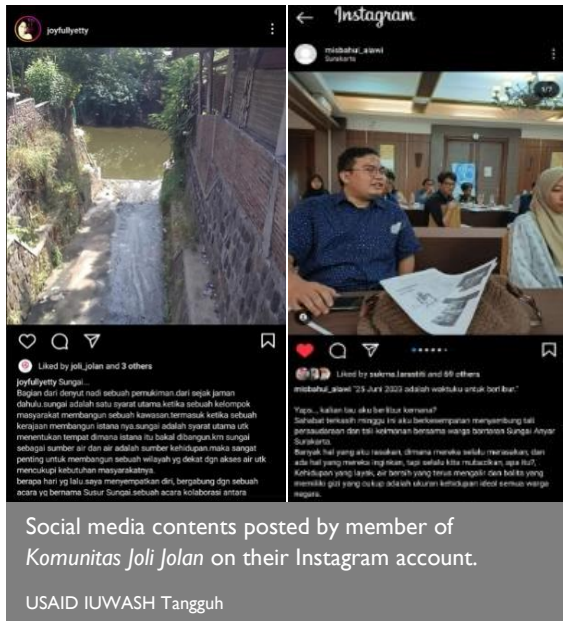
joyfullyetty

Liked by joli_jolan and 3 others

joyfullyetty Sungai...

Bagian dari denyut nadi sebuah pemukiman.dari sejak jaman dahulu.sungai adalah satu syarat utama.ketika sebuah kelompok masyarakat membangun sebuah kawasan.termasuk ketika sebuah kerajaan membangun istana nya.sungai adalah syarat utama utk menentukan tempat dimana istana itu bakal dibangun.krn sungai sebagai sumber air dan air adalah sumber kehidupan.maka sangat penting untuk membangun sebuah wilayah yg dekat dgn akses air utk mencukupi kebutuhan masyarakatnya.

berapa hari yg lalu.saya menyempatkan diri, bergabung dgn sebuah acara yg bernama Susur Sungai.sebuah acara kolaborasi antara

Instagram

misbahul_alawi
Surakarta

1/7

Liked by sukma.larasatii and 69 others

misbahul_alawi "25 Juni 2023 adalah waktuku untuk bal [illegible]"

Yaps... kalian tau aku berlibur kemana?

Sahabat terkasih minggu ini aku berkesempatan menyambung tali persaudaraan dan tali kelmanan bersama warga bantaran Sungai Anyar Surakarta.

Banyak hal yang aku rasakan, dimana mereka selalu merasakan, dan ada hal yang mereka ingi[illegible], tapi selalu kita mudahkan, apa itu?, Kehidupan yang layak, air bersih yang terus mengalir dan baliks yang memiliki gizi yang cukup adalah ukuran kehidupan ideal semua warga negara.

Social media contents posted by member of Komunitas Joli Jolan on their Instagram account.

USAID IUWASH Tangguh